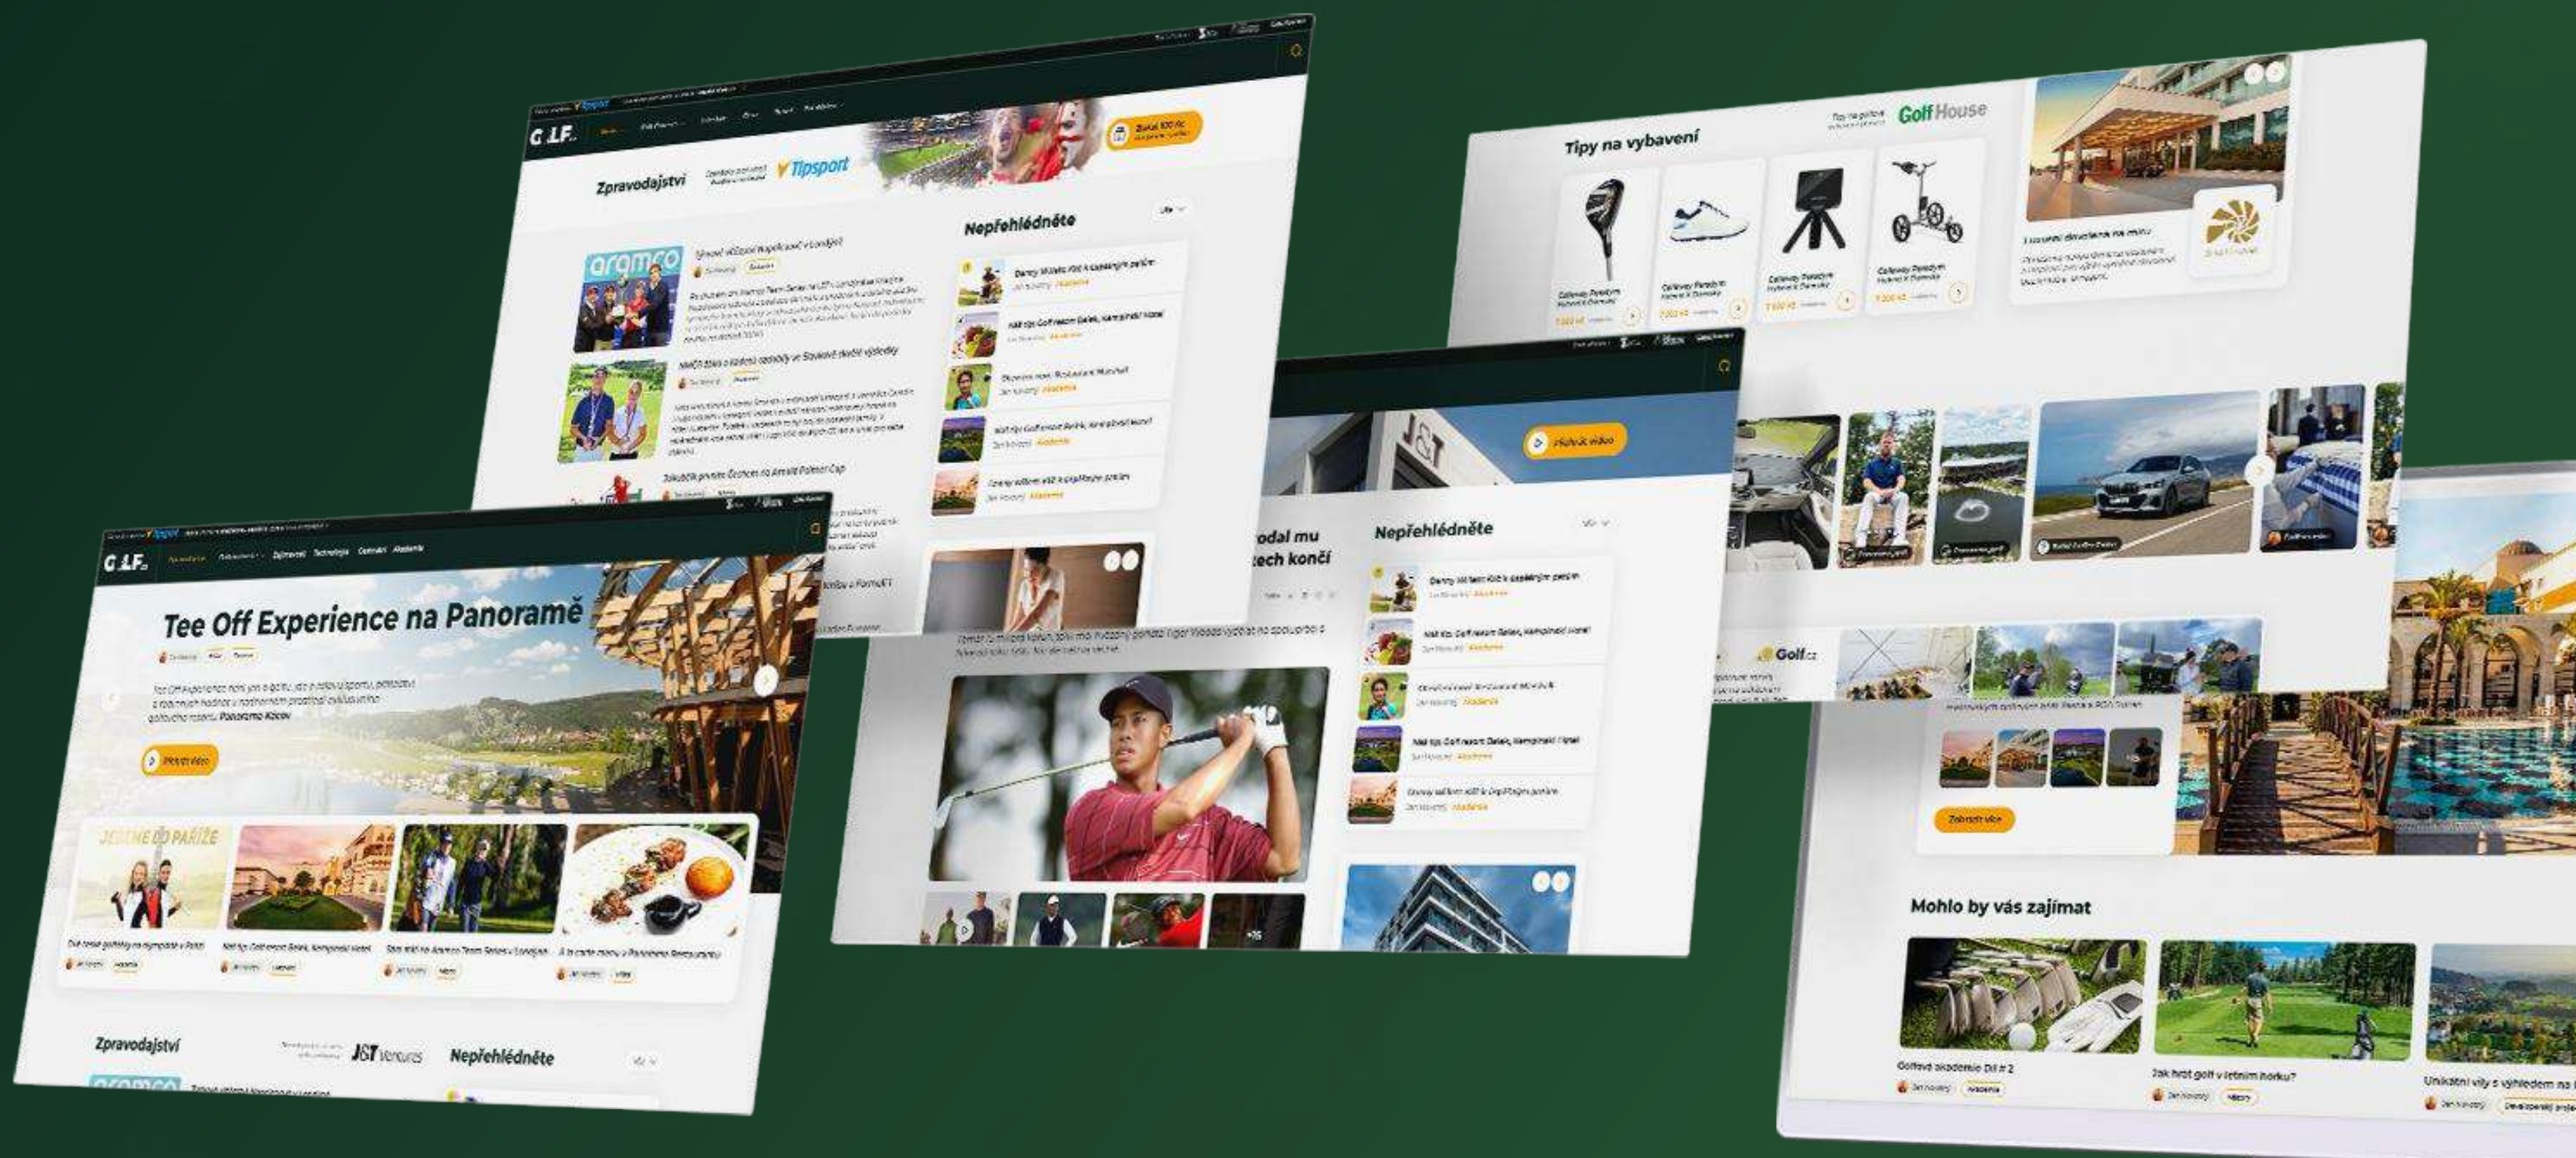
GOLF

Zpravodajství

Tipsport

Nepřehlédněte

Tipy na vybavení

Golf House

Tee Off Experience na Panoramě

JEDEME DO PAŘÍŽE

Zpravodajství

J&T Ventures

Nepřehlédněte

Nepřehlédněte

Golf.cz

Zobrazit více

Mohlo by vás zajímat

Golfová akademie Díl # 2

Jak hrát golf v letním horku?

Unikátní vily s výhledem na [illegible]